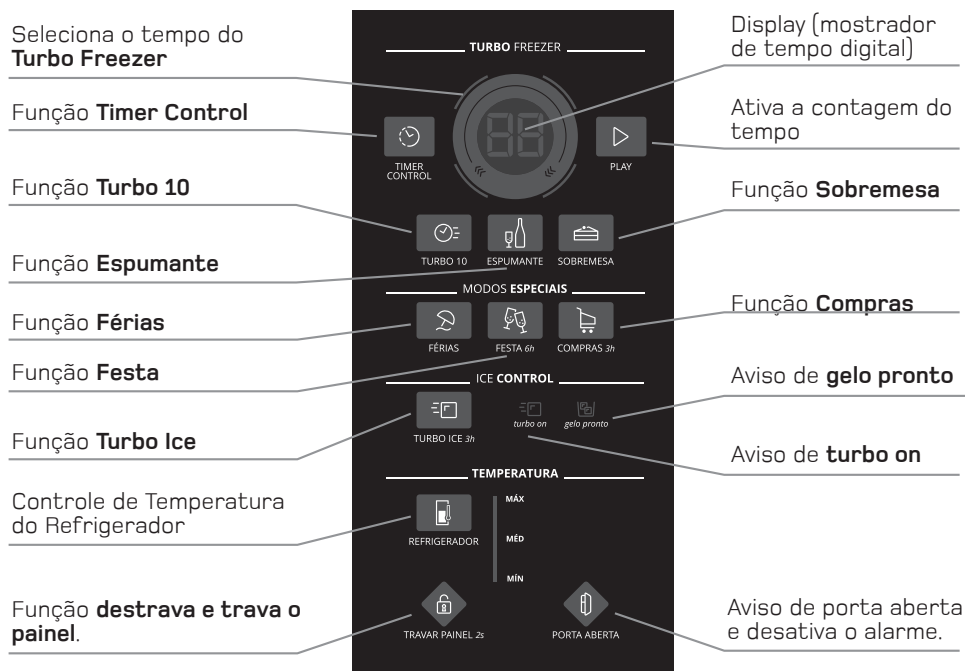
Seleciona o tempo do **Turbo Freezer**

TURBO FREEZER

Display (mostrador de tempo digital)

Função **Timer Control**

TIMER CONTROL

PLAY

Ativa a contagem do tempo

Função **Turbo 10**

Função **Sobremesa**

TURBO 10

ESPUMANTE

SOBREMESA

Função **Espumante**

MODOS ESPECIAIS

Função **Compras**

Função **Férias**

FÉRIAS

FESTA 6h

COMPRAS 3h

Função **Festa**

ICE CONTROL

Aviso de **gelo pronto**

turbo on

gelo pronto

Função **Turbo Ice**

TURBO ICE 3h

Aviso de **turbo on**

TEMPERATURA

Controle de Temperatura do Refrigerador

MÁX

MÉD

MÍN

REFRIGERADOR

Função **destrava e trava o painel**.

TRAVAR PAINEL 2s

PORTA ABERTA

Aviso de porta aberta e desativa o alarme.